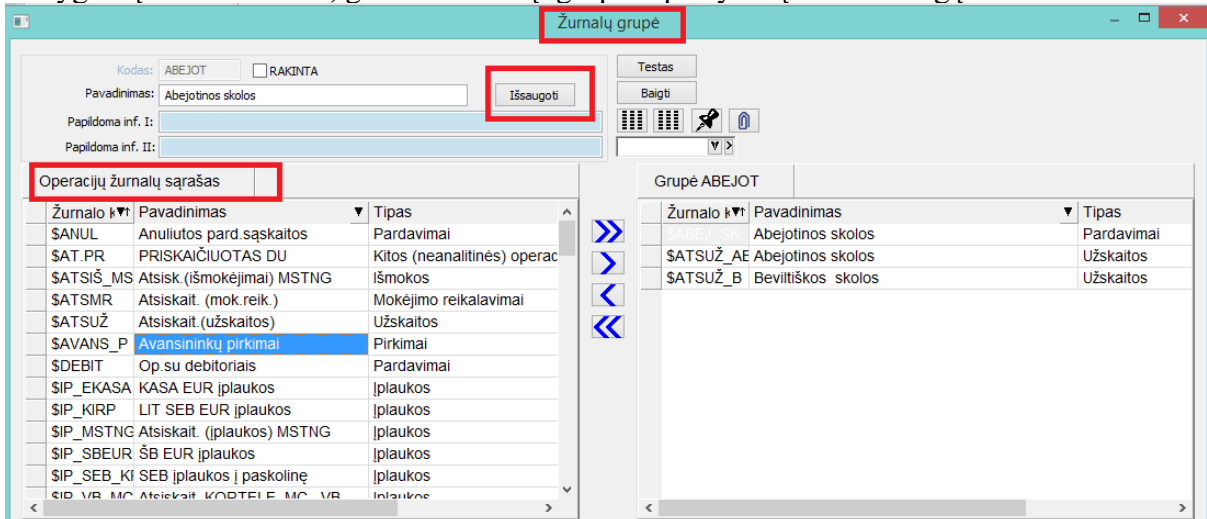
Žurnalų grupė

Kodas: ABEJOT
RAKINTA
Pavadinimas: Abejotinos skolos
Išsaugoti
Papildoma inf. I:
Papildoma inf. II:

Testas
Baigti

Operacijų žurnalų sąrašas

| Žurnalo k | Pavadinimas | Tipas |
|---|---|---|
| $ANUL | Anuliutos pard.sąskaitos | Pardavimai |
| $AT.PR | PRISKAIČIUOTAS DU | Kitos (neanalitinės) operac |
| $ATSIŠ_MS | Atsisk.(išmokėjimai) MSTNG | Išmokos |
| $ATSMR | Atsiskait. (mok.reik.) | Mokėjimo reikalavimai |
| $ATSUŽ | Atsiskait.(užskaitos) | Užskaitos |
| $AVANS_P | Avansininkų pirkimai | Pirkimai |
| $DEBIT | Op.su debitoriais | Pardavimai |
| $IP_EKASA | KASA EUR įplaukos | Įplaukos |
| $IP_KIRP | LIT SEB EUR įplaukos | Įplaukos |
| $IP_MSTNG | Atsiskait. (įplaukos) MSTNG | Įplaukos |
| $IP_SBEUR | ŠB EUR įplaukos | Įplaukos |
| $IP_SEB_K | SEB įplaukos į paskolinę | Įplaukos |
| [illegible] | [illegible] | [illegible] |

Grupė ABEJOT

| Žurnalo k | Pavadinimas | Tipas |
|---|---|---|
| $ABEJ_SK | Abejotinos skolos | Pardavimai |
| $ATSUŽ_AE | Abejotinos skolos | Užskaitos |
| $ATSUŽ_B | Beviltiškos skolos | Užskaitos |